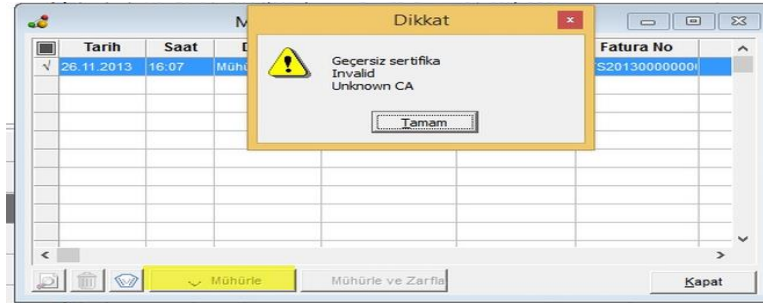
M

| | Tarih | Saat | D | | | Fatura No |
|---|---|---|---|---|---|---|
| √ | 26.11.2013 | 16:07 | Mühü | | | S20130000000 |

Dikkat

Geçersiz sertifika
Invalid
Unknown CA

Tamam

Mühürle

Mühürle ve Zarfla

Kapat